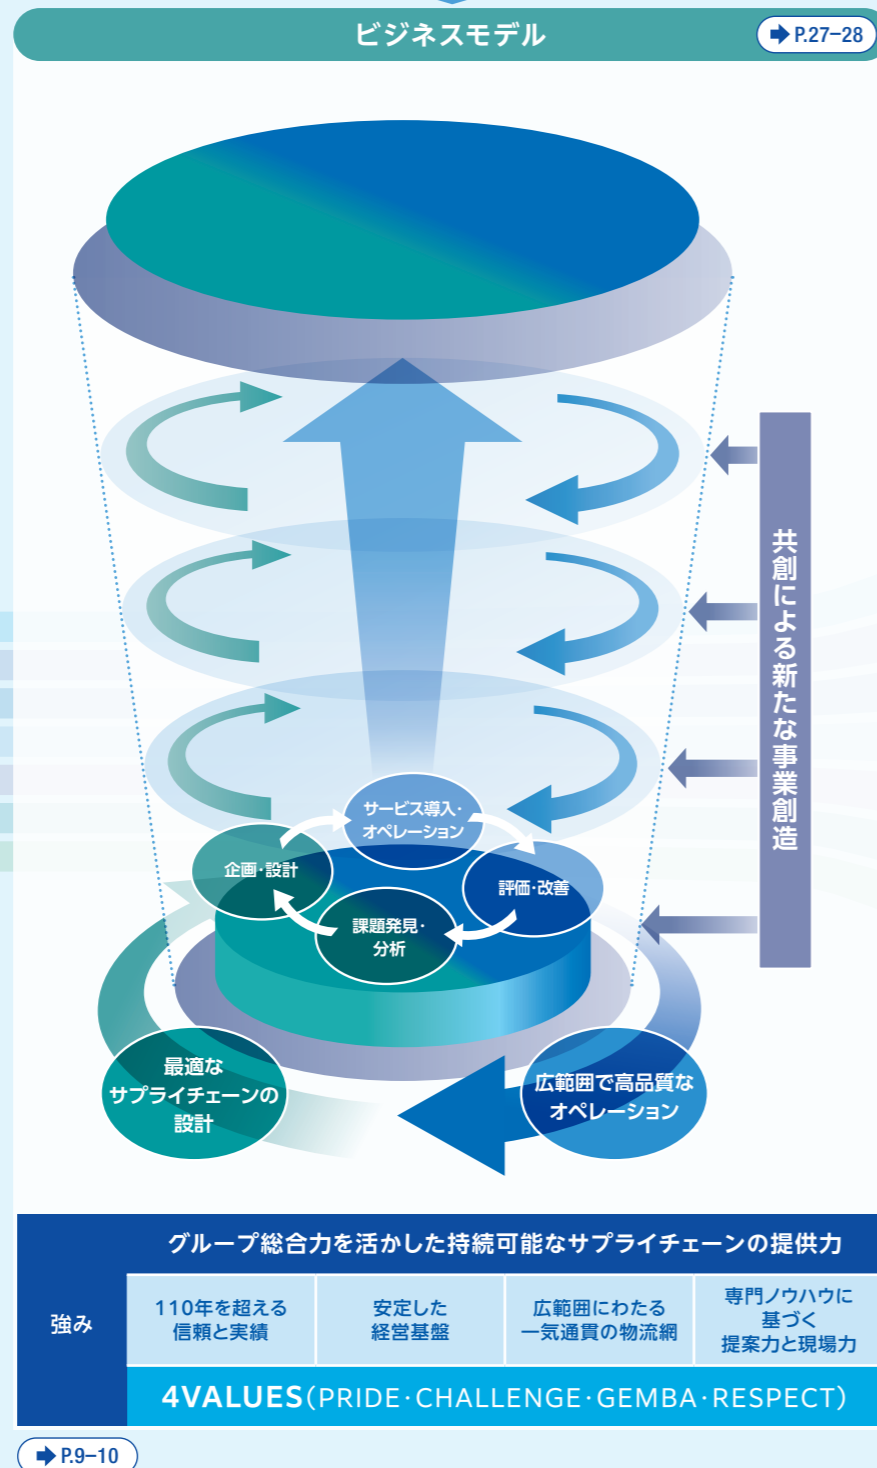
ビジネスモデル

P.27–28

共創による新たな事業創造

サービス導入・オペレーション

企画・設計

評価・改善

課題発見・分析

最適なサプライチェーンの設計

広範囲で高品質なオペレーション

| 強み | グループ総合力を活かした持続可能なサプライチェーンの提供力 | | | |
|---|---|---|---|---|
| | 110年を超える信頼と実績 | 安定した経営基盤 | 広範囲にわたる一気通貫の物流網 | 専門ノウハウに基づく提案力と現場力 |
| | 4VALUES(PRIDE・CHALLENGE・GEMBA・RESPECT) | | | |

P.9–10